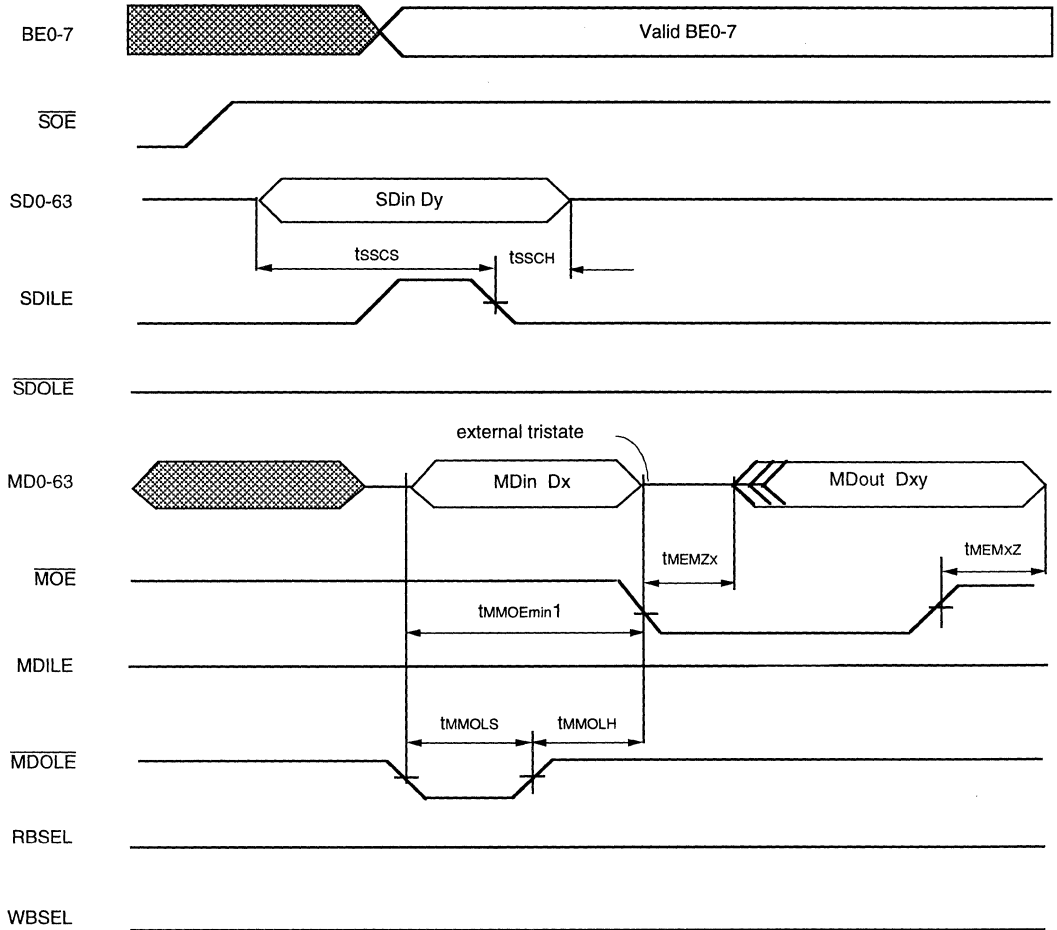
BE0-7

Valid BE0-7

$\overline{SOE}$

SD0-63

SDin Dy

tSSCS

tSSCH

SDILE

$\overline{SDOLE}$

external tristate

MD0-63

MDin Dx

MDout Dxy

tMEMZx

tMEMxZ

$\overline{MOE}$

tMMOEmin1

MDILE

tMMOLS

tMMOLH

$\overline{MDOLE}$

RBSEL

WBSEL